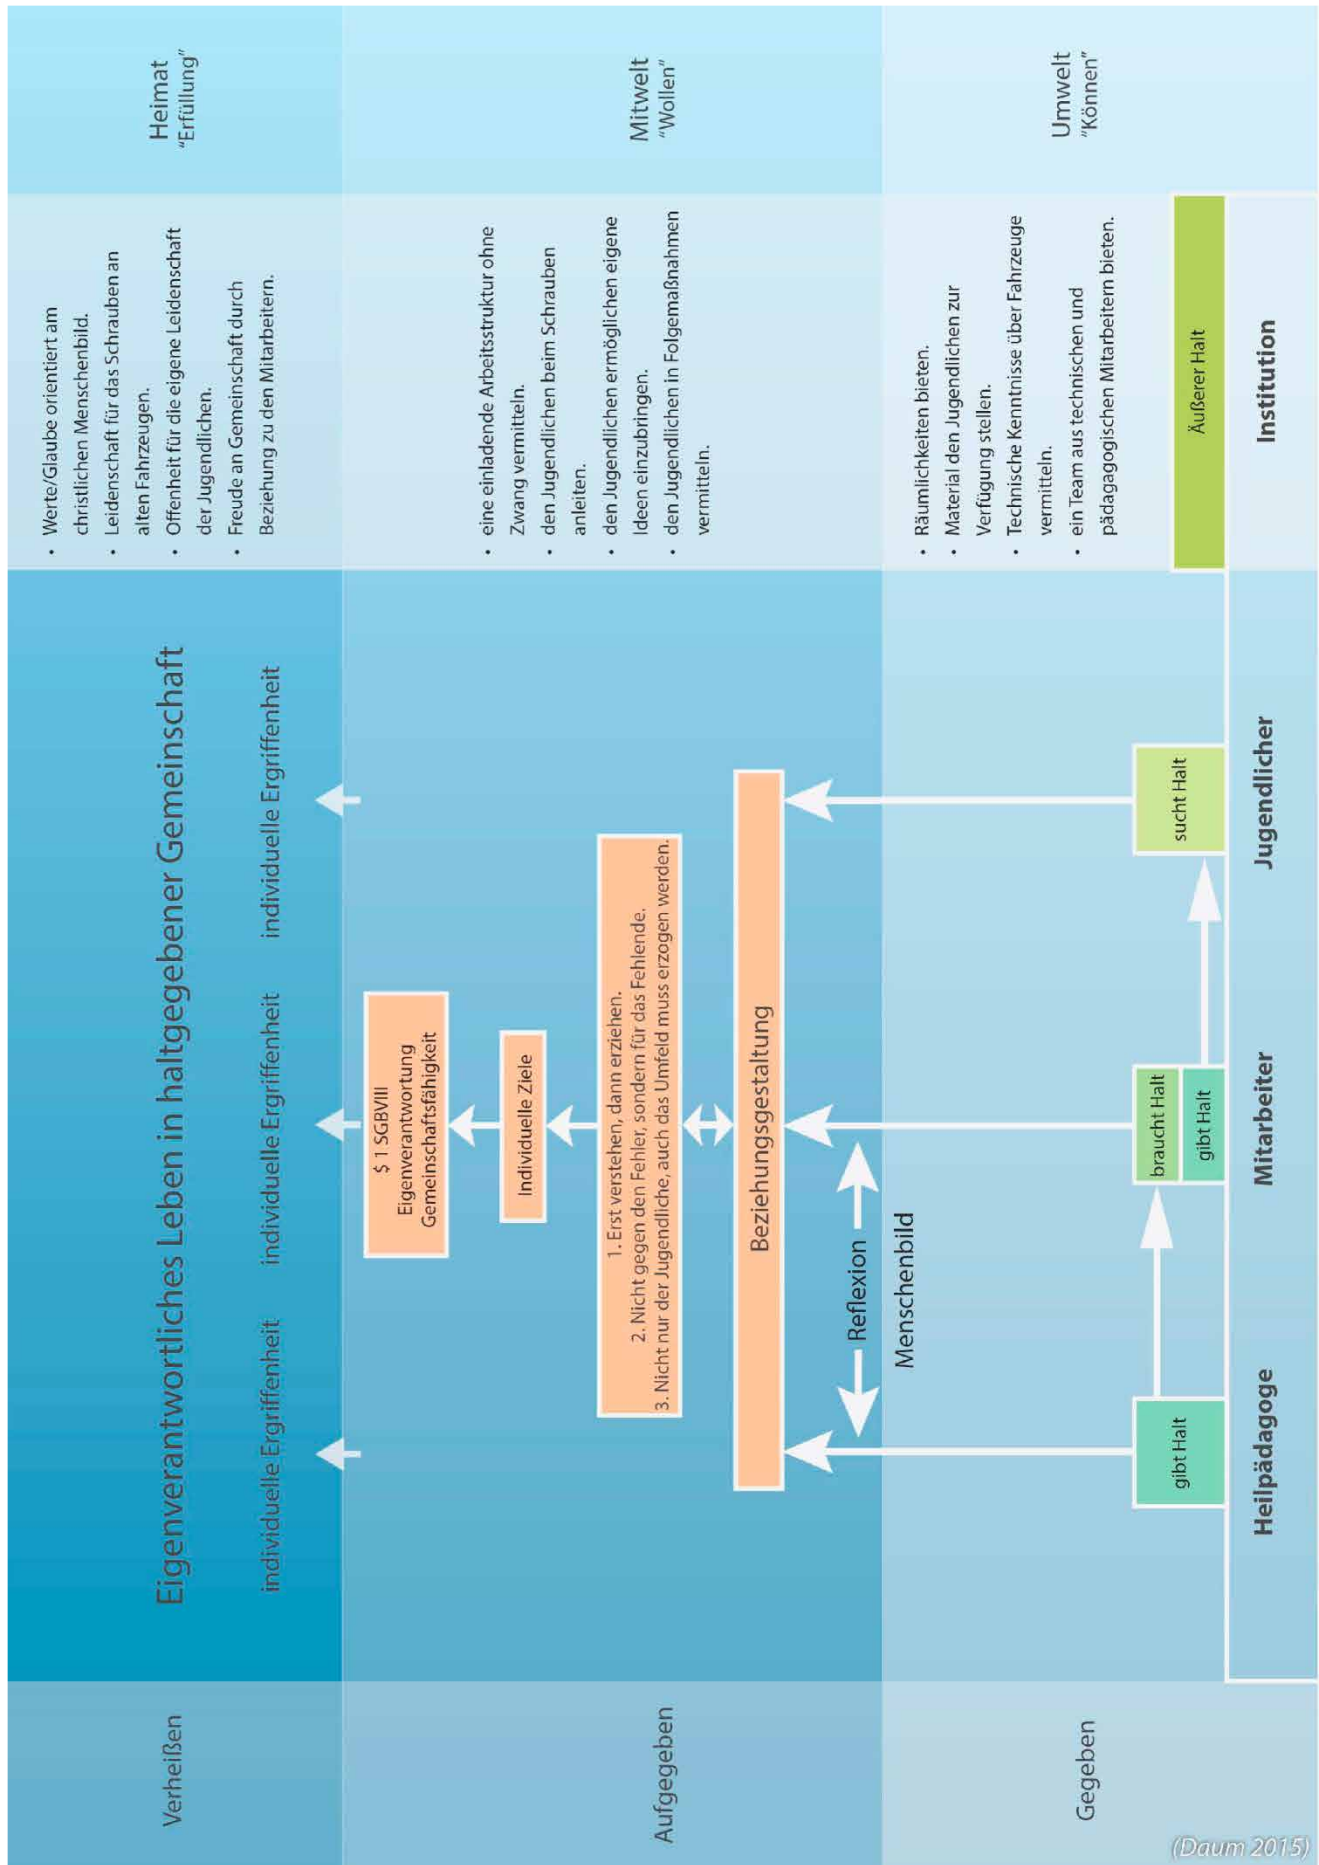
Heimat
"Erfüllung"

Mitwelt
"Wollen"

Umwelt
"Können"

- Werte/Glaube orientiert am christlichen Menschenbild.
- Leidenschaft für das Schrauben an alten Fahrzeugen.
- Offenheit für die eigene Leidenschaft der Jugendlichen.
- Freude an Gemeinschaft durch Beziehung zu den Mitarbeitern.

- eine einladende Arbeitsstruktur ohne Zwang vermitteln.
- den Jugendlichen beim Schrauben anleiten.
- den Jugendlichen ermöglichen eigene Ideen einzubringen.
- den Jugendlichen in Folgemaßnahmen vermitteln.

- Räumlichkeiten bieten.
- Material den Jugendlichen zur Verfügung stellen.
- Technische Kenntnisse über Fahrzeuge vermitteln.
- ein Team aus technischen und pädagogischen Mitarbeitern bieten.

Äußerer Halt

Institution

Eigenverantwortliches Leben in haltgegebener Gemeinschaft

individuelle Ergriffenheit

individuelle Ergriffenheit

individuelle Ergriffenheit

§ 1 SGBVIII
Eigenverantwortung
Gemeinschaftsfähigkeit

Individuelle Ziele

1. Erst verstehen, dann erziehen.
2. Nicht gegen den Fehler, sondern für das Fehlende.
3. Nicht nur der Jugendliche, auch das Umfeld muss erzogen werden.

Beziehungsgestaltung

Reflexion

Menschenbild

sucht Halt

braucht Halt

gibt Halt

gibt Halt

Jugendlicher

Mitarbeiter

Heilpädagoge

Verheißen

Aufgegeben

Gegeben

(Daum 2015)